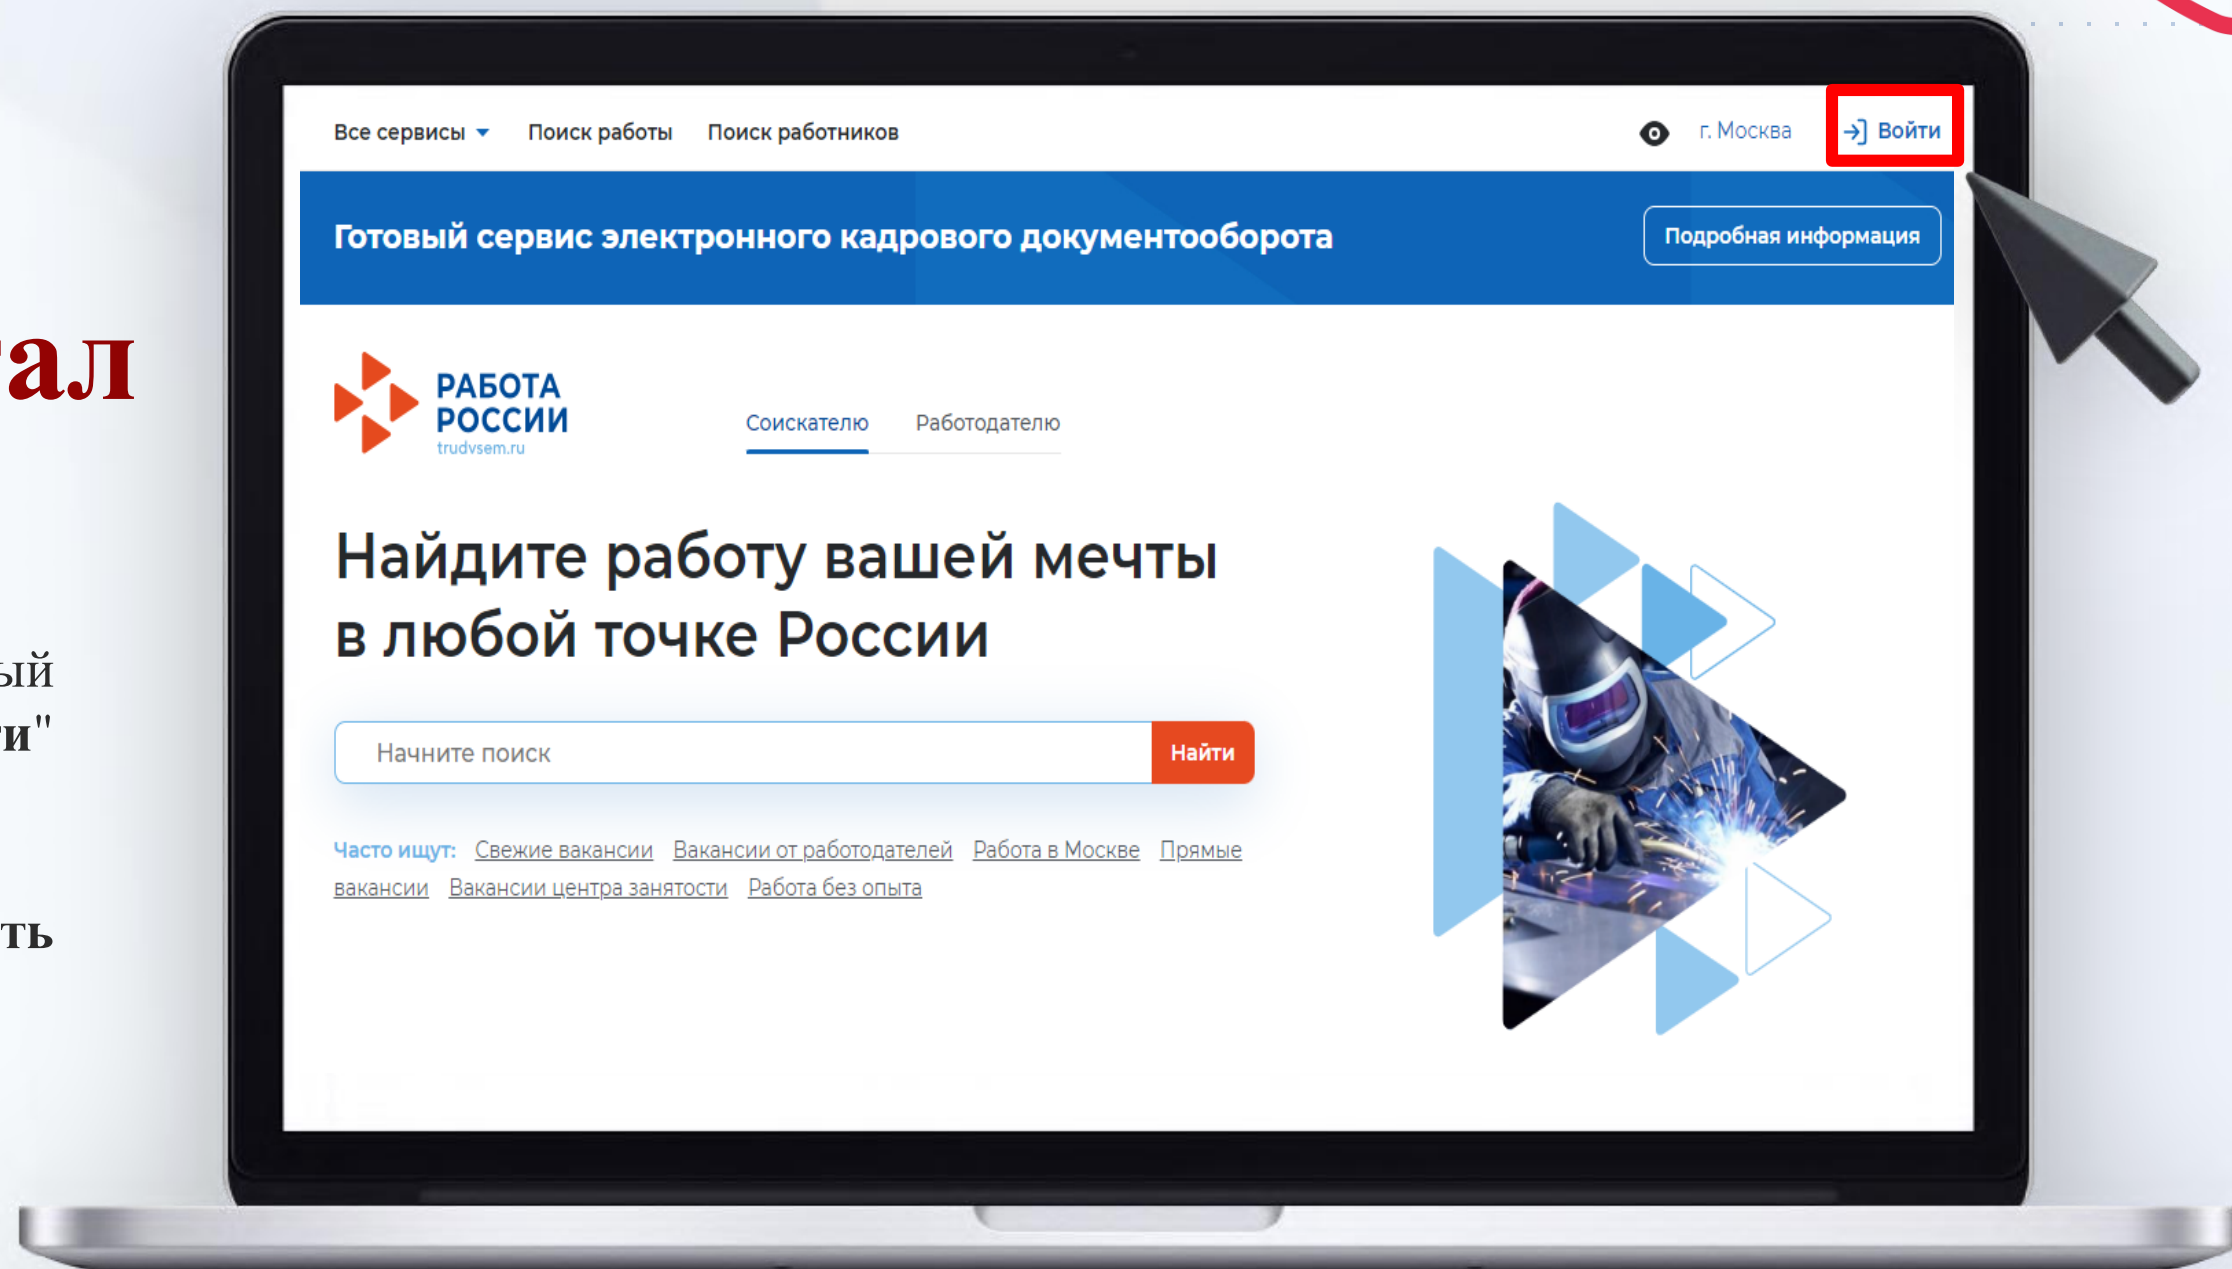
ал

ый
и"

ть

Все сервисы Поиск работы Поиск работников г. Москва Войти

Готовый сервис электронного кадрового документооборота

Подробная информация

РАБОТА РОССИИ
trudvsem.ru

Соискателю Работодателю

Найдите работу вашей мечты в любой точке России

Начните поиск

Найти

Часто ищут: Свежие вакансии Вакансии от работодателей Работа в Москве Прямые вакансии Вакансии центра занятости Работа без опыта